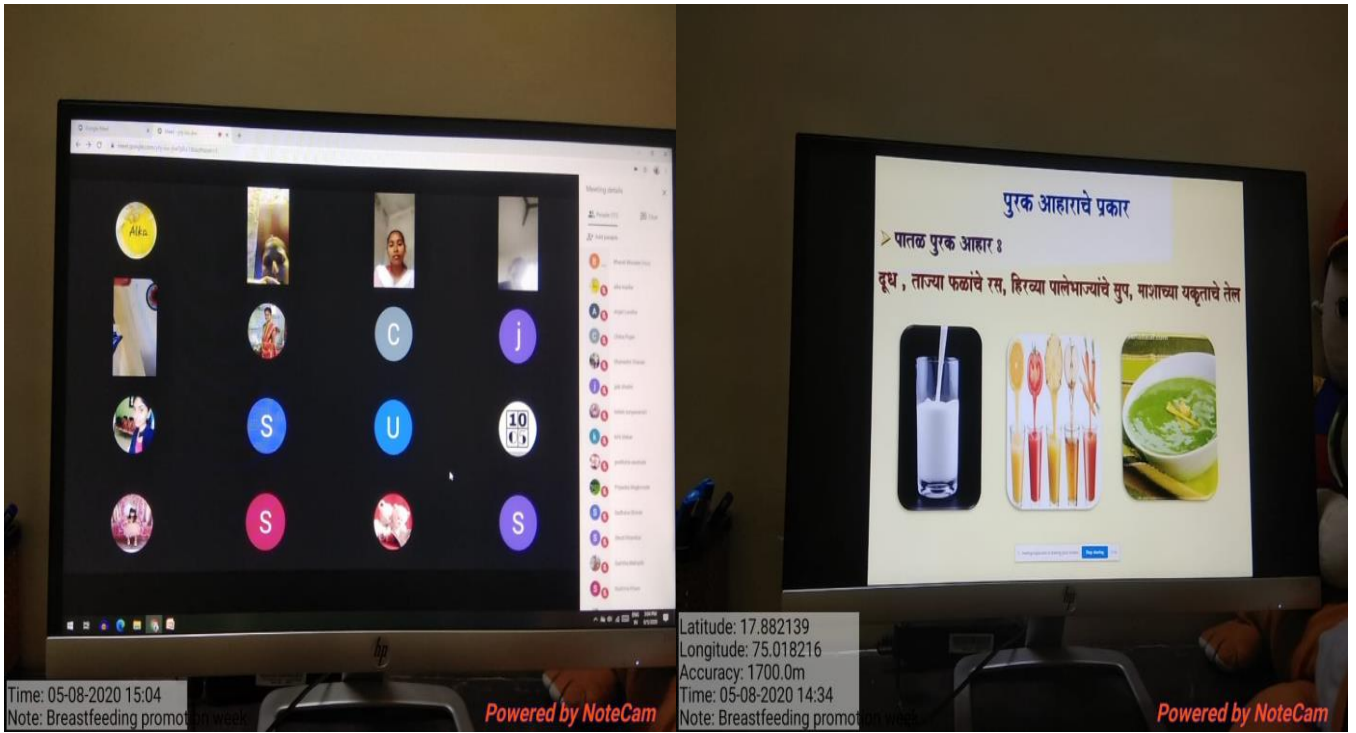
Alka

C

j

S

U

10

S

S

Meeting details

hp

Time: 05-08-2020 15:04
Note: Breastfeeding promotion week

Powered by NoteCam

पुरक आहाराचे प्रकार

➤ पातळ पुरक आहार :

दूध , ताज्या फळांचे रस, हिरव्या पालेभाज्यांचे सुप, माशाच्या यकृताचे तेल

Stop sharing

hp

Latitude: 17.882139
Longitude: 75.018216
Accuracy: 1700.0m
Time: 05-08-2020 14:34
Note: Breastfeeding promotion week

Powered by NoteCam